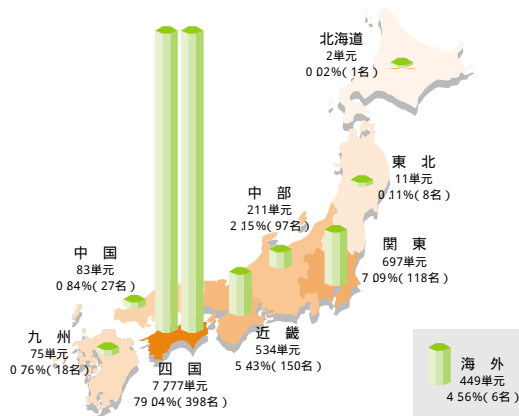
北海道
2単元
0.02%( 1名 )

東　北
11単元
0.11%( 8名 )

中　部
211単元
2.15%( 97名 )

関　東
697単元
7.09%( 118名 )

中　国
83単元
0.84%( 27名 )

近　畿
534単元
5.43%( 150名 )

九　州
75単元
0.76%( 18名 )

四　国
7,777単元
79.04%( 398名 )

海　外
449単元
4.56%( 6名 )